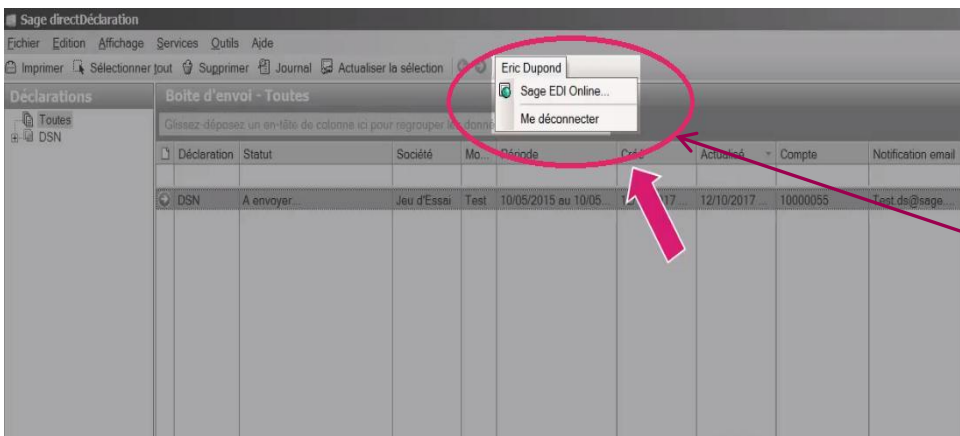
Sage directDéclaration

Fichier Edition Affichage Services Outils Aide

Imprimer Sélectionner tout Supprimer Journal Actualiser la sélection

Eric Dupond

Sage EDI Online...

Me déconnecter

Déclarations

Toutes

DSN

Boite d'envoi - Toutes

Glissez-déposez un en-tête de colonne ici pour regrouper les donné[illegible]

| Déclaration | Statut | Société | Mo... | Période | Créé | Actualisé | Compte | Notification email |
|---|---|---|---|---|---|---|---|---|
| DSN | A envoyer... | Jeu d'Essai | Test | 10/05/2015 au 10/05... | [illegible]17... | 12/10/2017... | 10000055 | Test ds@sage... |